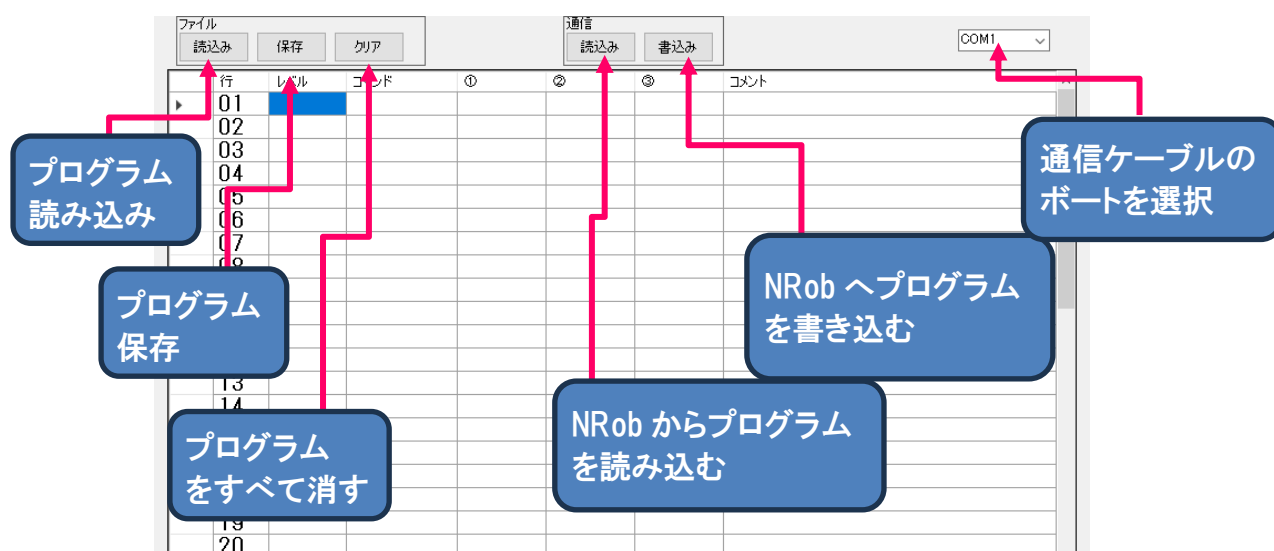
ファイル
読込み
保存
クリア

通信
読込み
書込み

COM1

| 行 | レベル | コマンド | ① | ② | ③ | コメント |
|---|---|---|---|---|---|---|
| 01 | | | | | | |
| 02 | | | | | | |
| 03 | | | | | | |
| 04 | | | | | | |
| 05 | | | | | | |
| 06 | | | | | | |
| 07 | | | | | | |
| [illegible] | | | | | | |
| 13 | | | | | | |
| 14 | | | | | | |
| 19 | | | | | | |
| 20 | | | | | | |

プログラム
読み込み

プログラム
保存

プログラム
をすべて消す

NRob からプログラム
を読み込む

NRob へプログラム
を書き込む

通信ケーブルの
ボートを選択